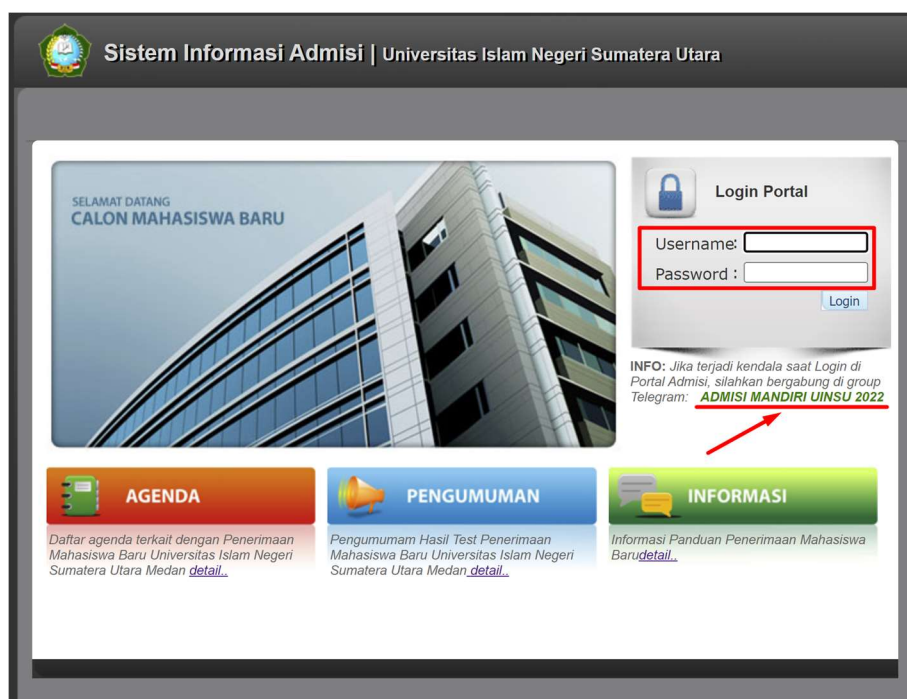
Sistem Informasi Admisi | Universitas Islam Negeri Sumatera Utara

SELAMAT DATANG
CALON MAHASISWA BARU

Login Portal

Username:
Password :
Login

INFO: Jika terjadi kendala saat Login di Portal Admisi, silahkan bergabung di group Telegram: ADMISI MANDIRI UINSU 2022

AGENDA

Daftar agenda terkait dengan Penerimaan Mahasiswa Baru Universitas Islam Negeri Sumatera Utara Medan detail..

PENGUMUMAN

Pengumumam Hasil Test Penerimaan Mahasiswa Baru Universitas Islam Negeri Sumatera Utara Medan detail..

INFORMASI

Informasi Panduan Penerimaan Mahasiswa Barudetail..